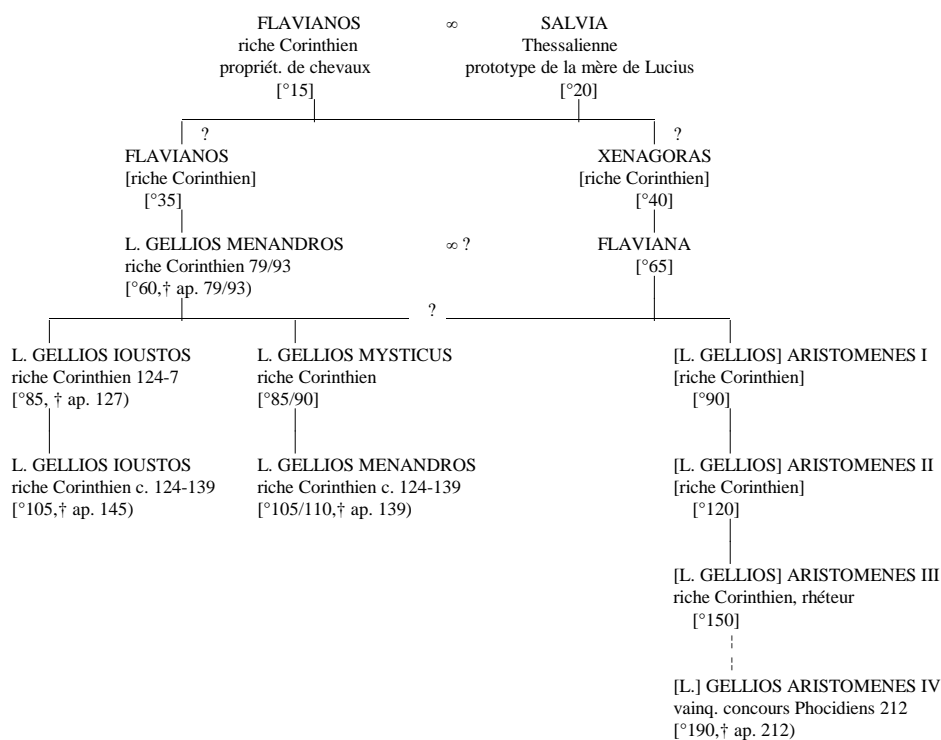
FLAVIANOS riche Corinthien propriét. de chevaux [°15]

∞

SALVIA Thessalienne prototype de la mère de Lucius [°20]

?

?

FLAVIANOS [riche Corinthien] [°35]

XENAGORAS [riche Corinthien] [°40]

L. GELLIOS MENANDROS riche Corinthien 79/93 [°60,† ap. 79/93)

∞ ?

FLAVIANA [°65]

?

L. GELLIOS IOUSTOS riche Corinthien 124-7 [°85, † ap. 127)

L. GELLIOS MYSTICUS riche Corinthien [°85/90]

[L. GELLIOS] ARISTOMENES I [riche Corinthien] [°90]

L. GELLIOS IOUSTOS riche Corinthien c. 124-139 [°105,† ap. 145)

L. GELLIOS MENANDROS riche Corinthien c. 124-139 [°105/110,† ap. 139)

[L. GELLIOS] ARISTOMENES II [riche Corinthien] [°120]

[L. GELLIOS] ARISTOMENES III riche Corinthien, rhéteur [°150]

[L.] GELLIOS ARISTOMENES IV vainq. concours Phocidiens 212 [°190,† ap. 212)